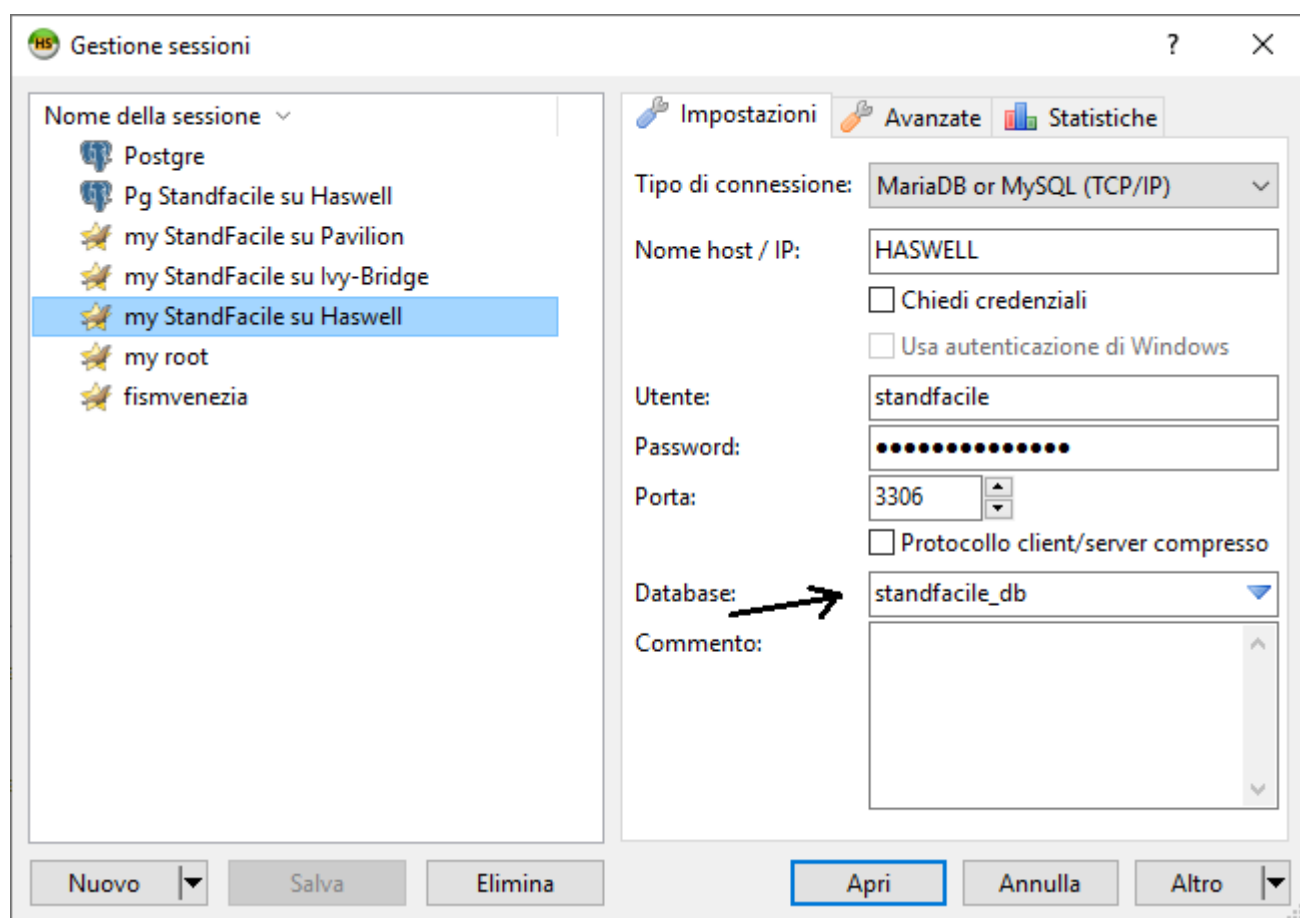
HS Gestione sessioni ? ×

Nome della sessione
Postgre
Pg Standfacile su Haswell
my StandFacile su Pavilion
my StandFacile su Ivy-Bridge
my StandFacile su Haswell
my root
fismvenezia

Impostazioni | Avanzate | Statistiche

Tipo di connessione: MariaDB or MySQL (TCP/IP)
Nome host / IP: HASWELL
Chiedi credenziali
Usa autenticazione di Windows
Utente: standfacile
Password: •••••••••••••••
Porta: 3306
Protocollo client/server compresso
Database: standfacile_db
Commento:

Nuovo | Salva | Elimina | Apri | Annulla | Altro